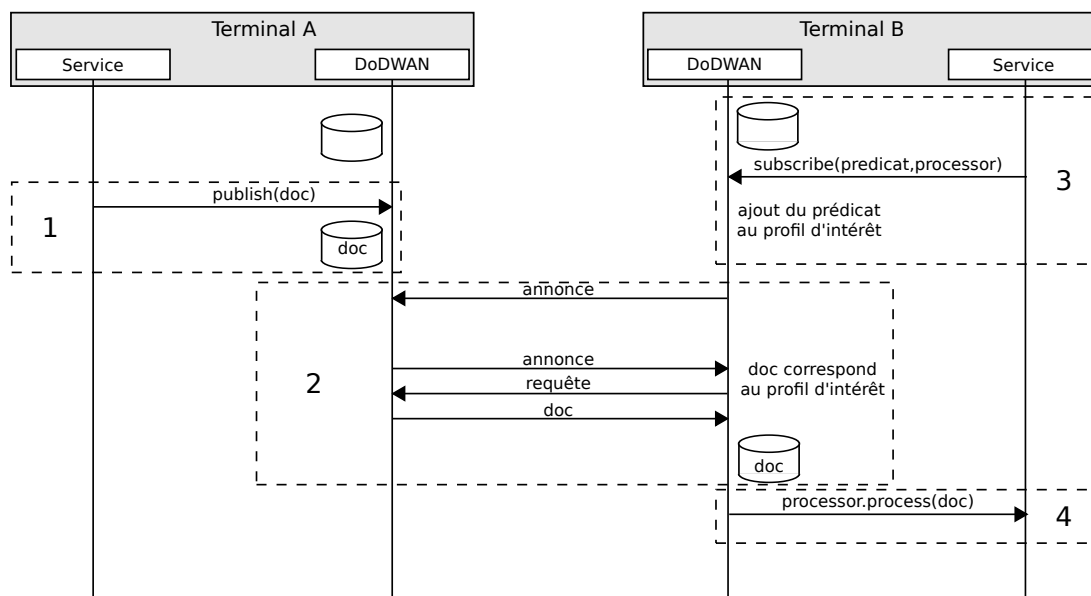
Terminal A

Service

DoDWAN

Terminal B

DoDWAN

Service

subscribe(predicat,processor)

3

publish(doc)

1

doc

ajout du prédicat au profil d'intérêt

annonce

annonce

2

doc correspond au profil d'intérêt

requête

doc

doc

processor.process(doc)

4